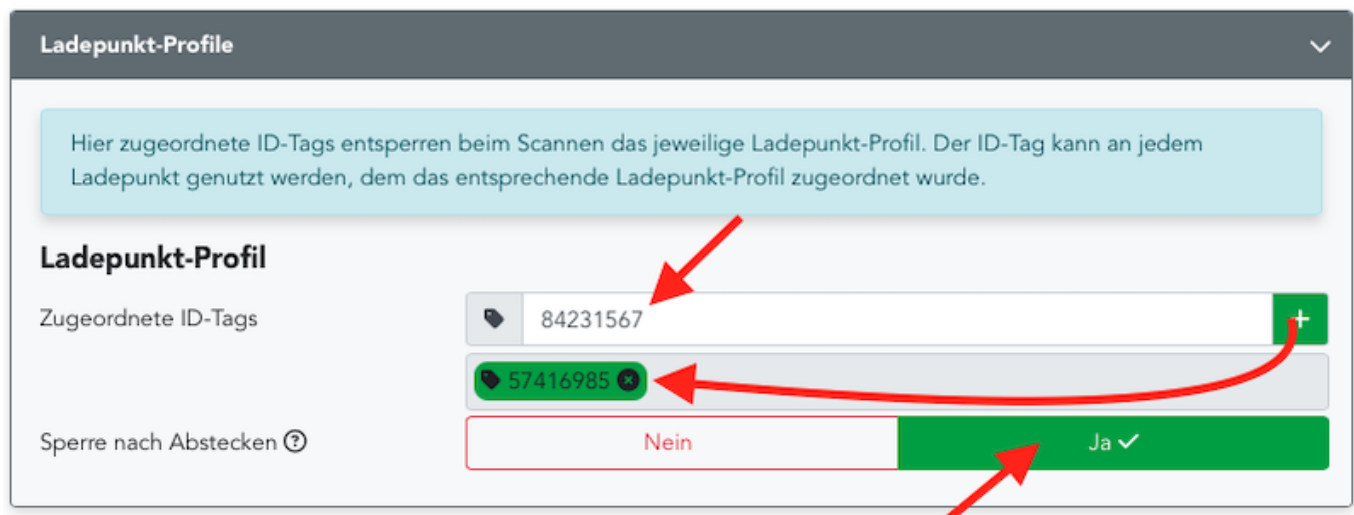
Ladepunkt-Profile

Hier zugeordnete ID-Tags entsperren beim Scannen das jeweilige Ladepunkt-Profil. Der ID-Tag kann an jedem Ladepunkt genutzt werden, dem das entsprechende Ladepunkt-Profil zugeordnet wurde.

Ladepunkt-Profil

Zugeordnete ID-Tags

84231567

+

57416985

Sperre nach Abstecken ?

Nein

Ja ✓